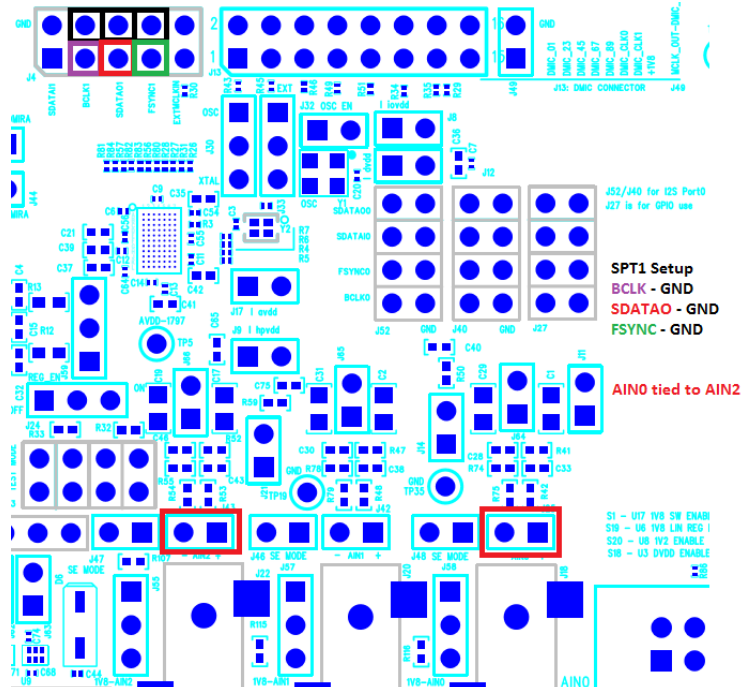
GND
2
1
J4
SDATAI1
BCLK1
SDATAO1
FSYNC1
EXTMCLKIN
J13
2
1
16
15
GND
J49
DMIC_01
DMIC_23
DMIC_45
DMIC_67
DMIC_CLK0
DMIC_CLK1
+1V8
J13: DMIC CONNECTOR
MCLK_OUT_DMIC
J49
OSC
EXT
J30
J32 OSC EN
I iovdd
J8
XTAL
OSC
Y1
I dvdd
J12
C9
C35
C54
C55
C21
C39
C37
C4
R13
R12
C15
C42
C41
J17 I avdd
AVDD-1797
TP5
C65
J9 I hpvdd
SDATAO0
SDATAI0
FSYNC0
BCLK0
J52
GND
J40
GND
J27
J52/J40 for I2S Port0
J27 is for GPIO use
SPT1 Setup
BCLK - GND
SDATAO - GND
FSYNC - GND
C40
R50
C29
C1
J11
AIN0 tied to AIN2
C32
REG_EN
J24
R33
R32
C46
R52
C17
C75
R59
C31
C2
C30
R47
C38
R78
R79
R48
GND
TP19
J4
GND
TP35
C28
R74
R41
C33
R75
R42
J42
AIN2 +
J46 SE MODE
- AIN1 +
J48 SE MODE
AIN0
S1 - U17 1V8 SW ENABLE
S19 - U6 1V8 LIN REG ENABLE
S20 - U8 1V2 ENABLE
S18 - U3 DVDD ENABLE
J47
SE MODE
J22
J57
J20
J58
J18
R115
R116
C44
C68
1V8-AIN2
1V8-AIN1
1V8-AIN0
AIN0